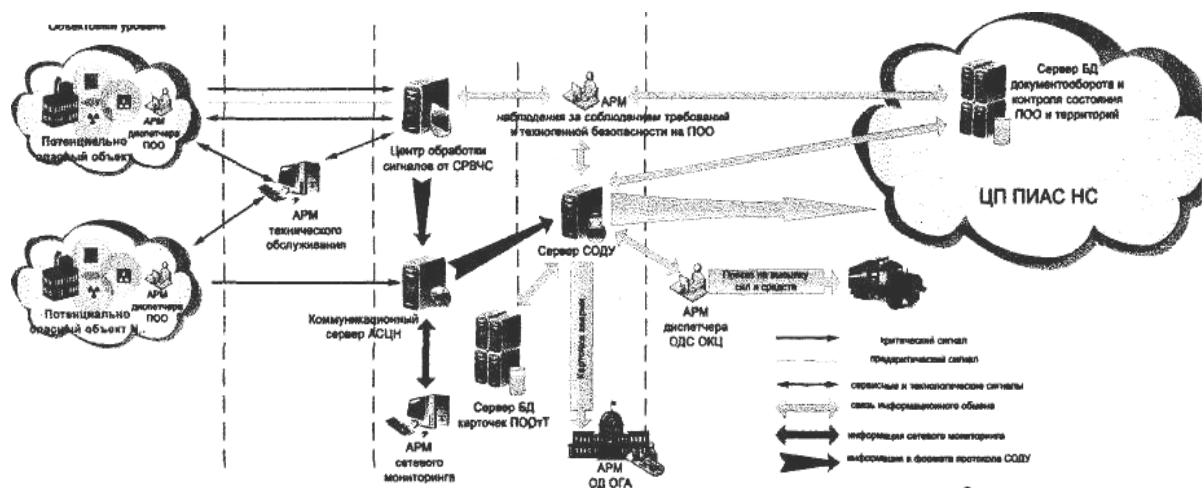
Объектовый уровень

Потенциально опасный объект

АРМ диспетчера ПОО

Центр обработки сигналов от СРВЧС

АРМ наблюдения за соблюдением требований и техногенной безопасности на ПОО

Сервер БД документооборота и контроля состояния ПОО и территорий

ЦП ПИАС НС

АРМ технического обслуживания

Сервер СОДУ

Потенциально опасный объект N

АРМ диспетчера ПОО

Коммуникационный сервер АСЦН

Сервер БД карточек ПООиТ

Карточка аварии

АРМ диспетчера ОДС ОКЦ

Приказ на высылку сил и средств

АРМ сетевого мониторинга

АРМ ОД ОГА

критический сигнал

предкритический сигнал

сервисные и технологические сигналы

связь информационного обмена

информация сетевого мониторинга

информация в формате протокола СОДУ